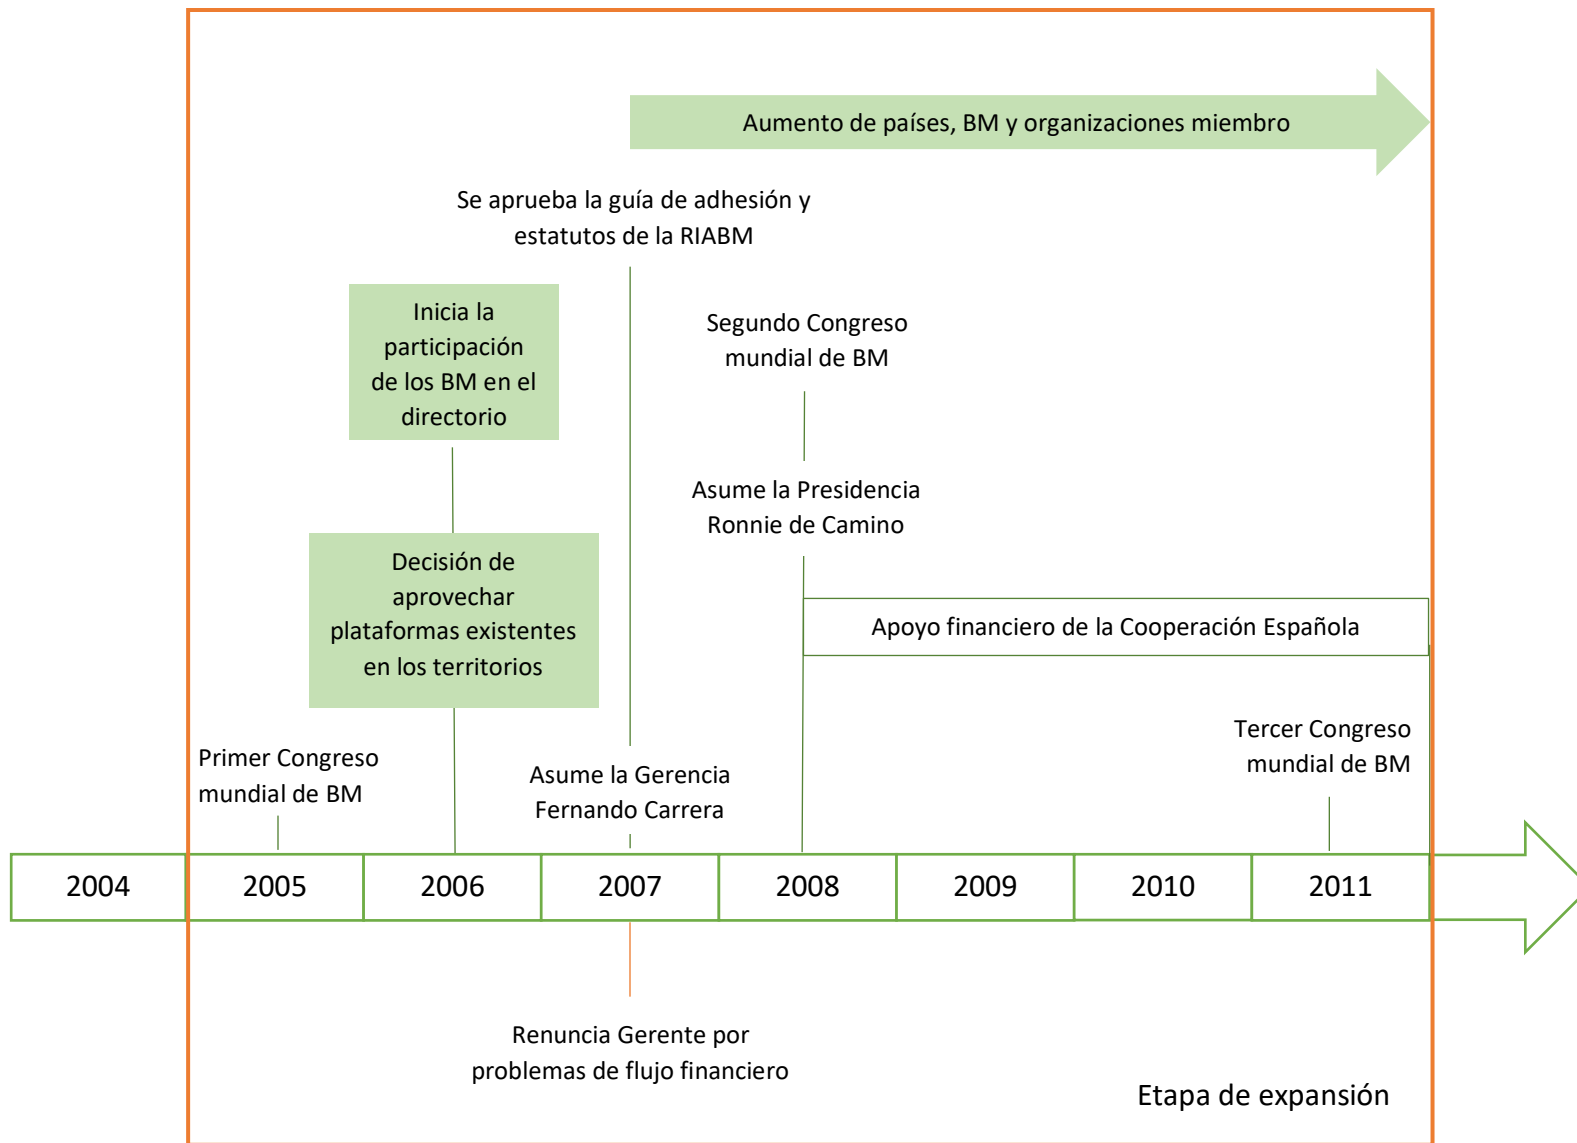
Aumento de países, BM y organizaciones miembro

Se aprueba la guía de adhesión y estatutos de la RIABM

Inicia la participación de los BM en el directorio

Segundo Congreso mundial de BM

Asume la Presidencia Ronnie de Camino

Decisión de aprovechar plataformas existentes en los territorios

Apoyo financiero de la Cooperación Española

Primer Congreso mundial de BM

Asume la Gerencia Fernando Carrera

Tercer Congreso mundial de BM

| 2004 | 2005 | 2006 | 2007 | 2008 | 2009 | 2010 | 2011 |
|---|---|---|---|---|---|---|---|

Renuncia Gerente por problemas de flujo financiero

Etapa de expansión